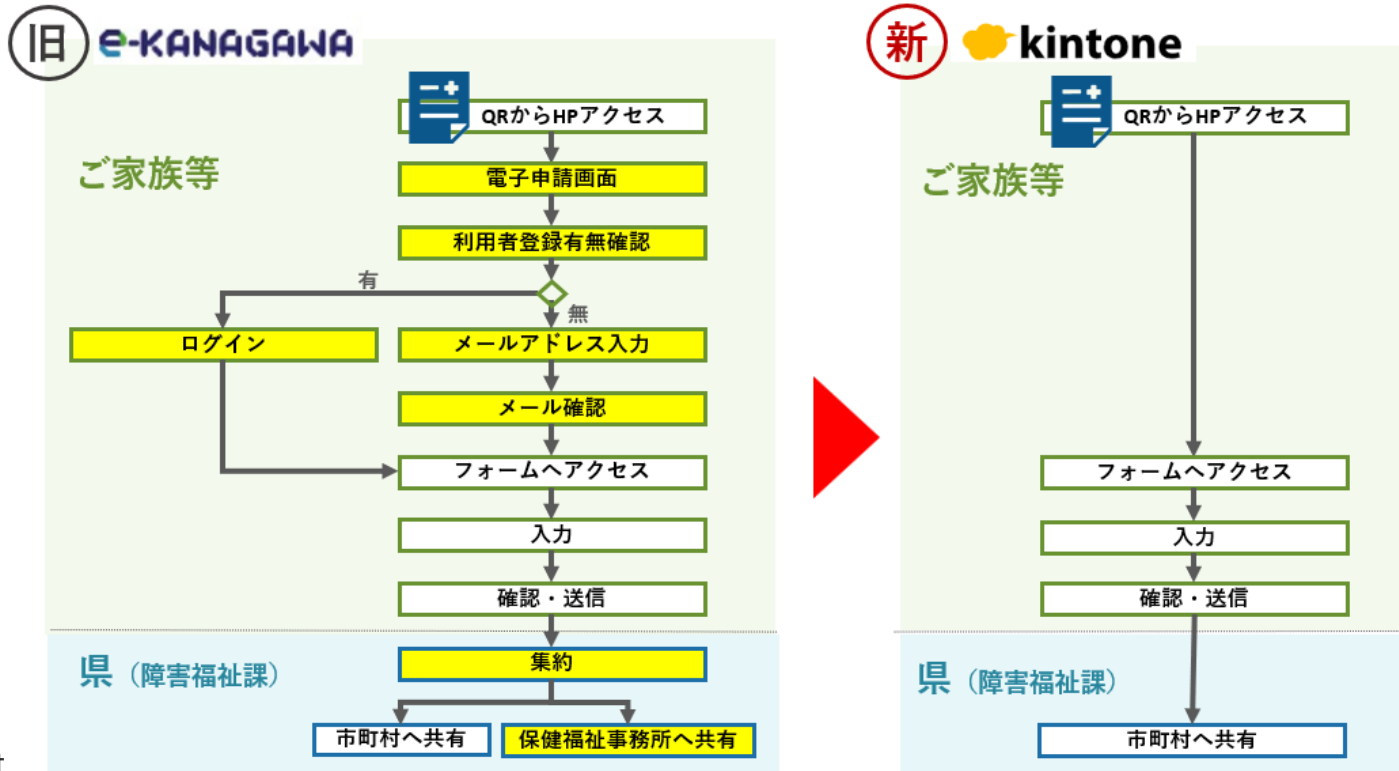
旧 e-KANAGAWA

ご家族等

QRからHPアクセス
電子申請画面
利用者登録有無確認
有
無
ログイン
メールアドレス入力
メール確認
フォームへアクセス
入力
確認・送信

県（障害福祉課）

集約
市町村へ共有
保健福祉事務所へ共有

新 kintone

ご家族等

QRからHPアクセス
フォームへアクセス
入力
確認・送信

県（障害福祉課）

市町村へ共有